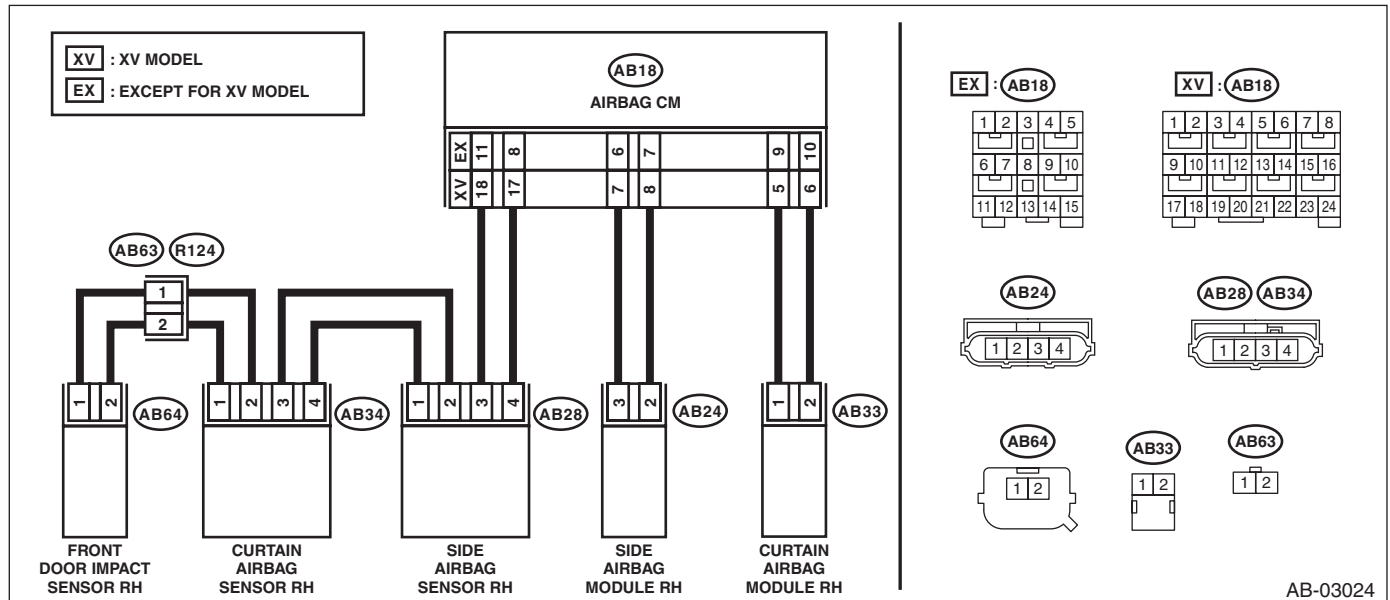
XV : XV MODEL
EX : EXCEPT FOR XV MODEL

AB18
AIRBAG CM

| EX | 11 | 8 | 6 | 7 | 9 | 10 |
|---|---|---|---|---|---|---|
| XV | 18 | 17 | 7 | 8 | 5 | 6 |

AB63 R124
1
2

1 2 AB64
1 2 3 4 AB34
1 2 3 4 AB28
3 2 AB24
1 2 AB33

FRONT DOOR IMPACT SENSOR RH
CURTAIN AIRBAG SENSOR RH
SIDE AIRBAG SENSOR RH
SIDE AIRBAG MODULE RH
CURTAIN AIRBAG MODULE RH

EX : AB18
1 2 3 4 5
6 7 8 9 10
11 12 13 14 15

XV : AB18
1 2 3 4 5 6 7 8
9 10 11 12 13 14 15 16
17 18 19 20 21 22 23 24

AB24
1 2 3 4

AB28 AB34
1 2 3 4

AB64
1 2

AB33
1 2

AB63
1 2

AB-03024